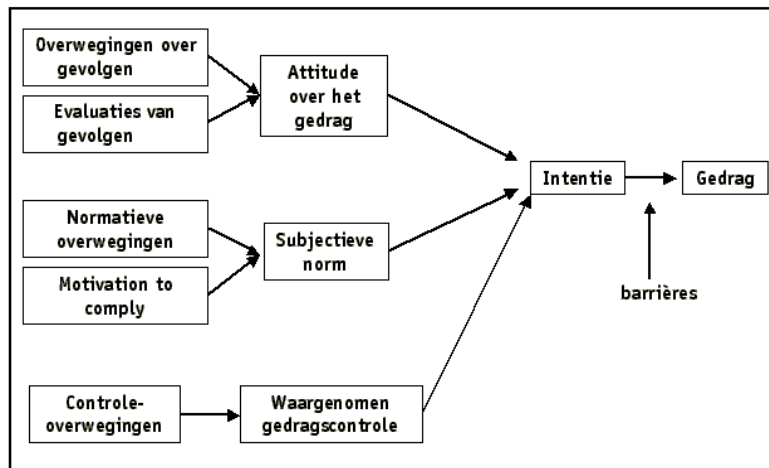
Overwegingen over gevolgen

Evaluaties van gevolgen

Attitude over het gedrag

Normatieve overwegingen

Motivation to comply

Subjectieve norm

Controle-overwegingen

Waargenomen gedragscontrole

Intentie

Gedrag

barrières